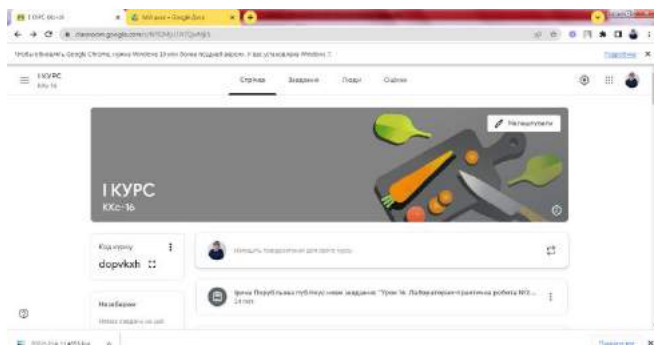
I КУРС ККс-16 × Мій диск – Google Диск × +

classroom.google.com/c/MTU4NjU1NTQwMjk5

Чтобы обновить Google Chrome, нужна Windows 10 или более поздней версии. У вас установлена Windows 7. Подробнее ×

I КУРС
ККс-16

Стрічка Завдання Люди Оцінки

Налаштувати

I КУРС
ККс-16

Код курсу
dopvkxh

Незабаром

Ірина Перебийніс опублікував нове завдання: "Урок 16. Лабораторно-практична робота №3...
14 лют.